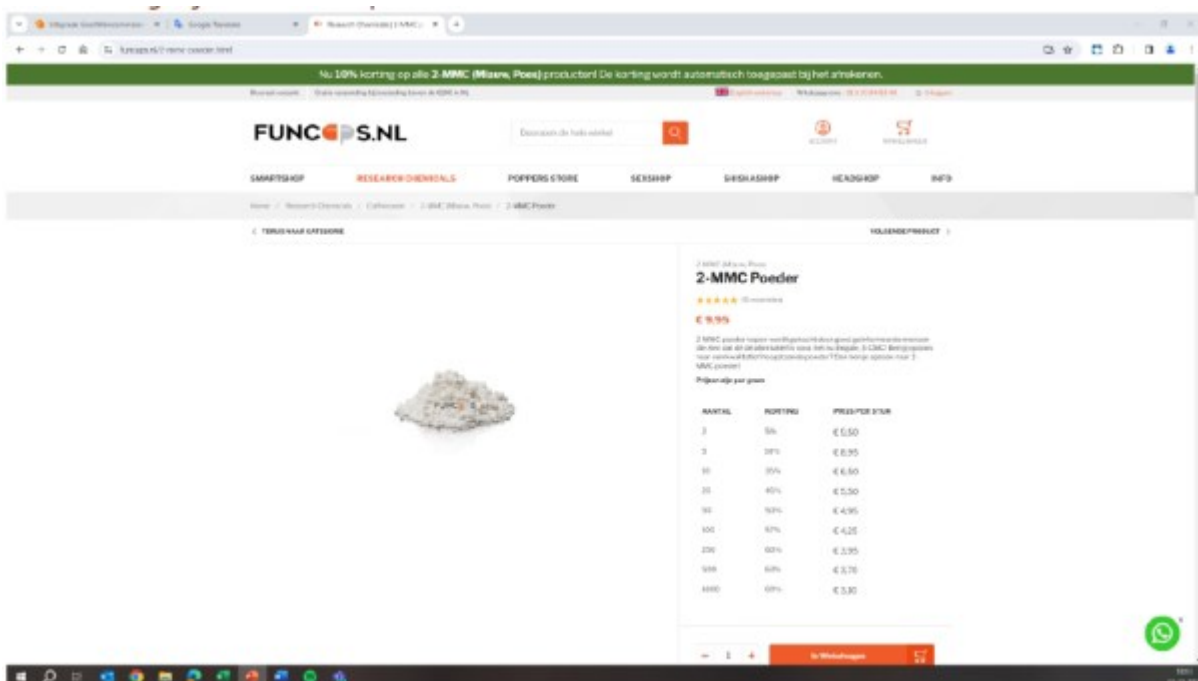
Nu 10% korting op alle 2-MMC (Miauw, Poes) producten! De korting wordt automatisch toegepast bij het afrekenen.

FUNCAPS.NL

Doorzoek de hele winkel

SMARTSHOP RESEARCH CHEMICALS POPPERS STORE SEXSHOP SHISHASHOP HEADSHOP INFO

< TERUG NAAR CATEGORIE VOLGENDE PRODUCT >

2-MMC Poeder

€ 9,95

Prijsverdeling per gram

| AANTAL | KORTING | PRIJS PER STUK |
|---|---|---|
| 2 | 5% | € 9,50 |
| 3 | 10% | € 8,95 |
| 10 | 35% | € 6,50 |
| 25 | 45% | € 5,50 |
| 50 | 50% | € 4,95 |
| 100 | 57% | € 4,25 |
| 200 | 60% | € 3,95 |
| 500 | 64% | € 3,78 |
| 1000 | 69% | € 3,10 |

− 1 + In Winkelwagen